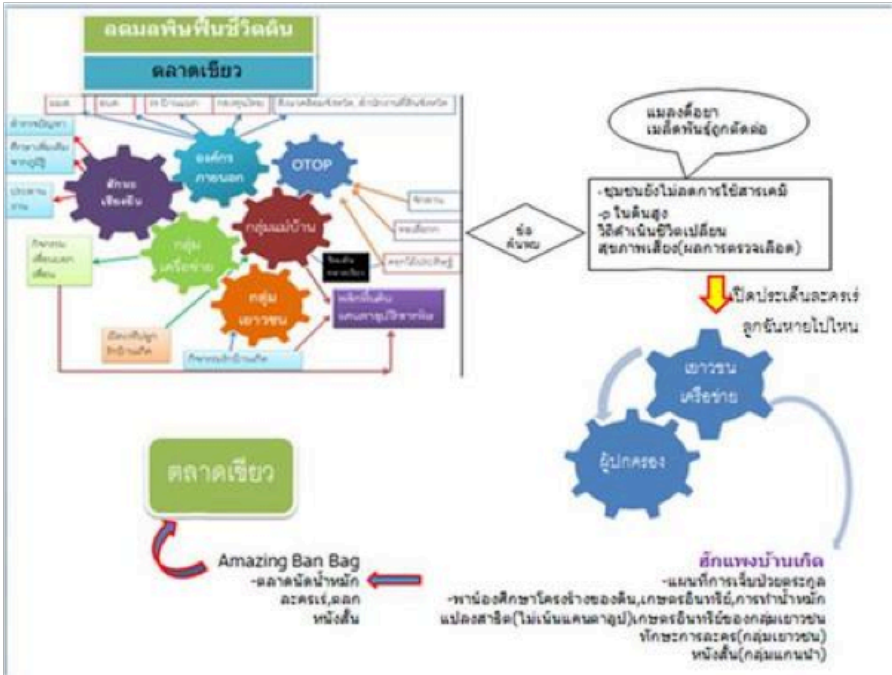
ถอดบทเรียนชีวิตดิน

ตลาดเขียว

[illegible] | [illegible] | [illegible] | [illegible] | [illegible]

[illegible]

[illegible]

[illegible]

ศักยะ เชิงพื้น

องค์กร ภายนอก

OTOP

กลุ่มแม่บ้าน

กลุ่ม เครือข่าย

กลุ่ม เยาวชน

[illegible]

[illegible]

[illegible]

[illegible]

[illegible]

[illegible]

ข้อ ค้นพบ

แมลงดื้อยา เมล็ดพันธุ์ถูกตัดต่อ

-ชุมชนยังไม่ลดการใช้สารเคมี
-p ในดินสูง
วิถีดำเนินชีวิตเปลี่ยน
สุขภาพเสี่ยง(ผลการตรวจเลือด)

เปิดประเด็นละครเร่
ลูกจันหายไปไหน

เยาวชน เครือข่าย

ผู้ปกครอง

ตลาดเขียว

Amazing Ban Bag
-ตลาดนัดน้ำหมัก
ละครเร่,ดอก
หนังสั้น

ฮักแพงบ้านเกิด
-แผนที่การเจ็บป่วยตระกูล
-พาน้องศึกษาโครงสร้างของดิน,เกษตรอินทรีย์,การทำน้ำหมัก
แปลงสาธิต(ไม่เน้นแคนตาลูป)เกษตรอินทรีย์ของกลุ่มเยาวชน
ทักษะการละคร(กลุ่มเยาวชน)
หนังสั้น(กลุ่มแกนนำ)